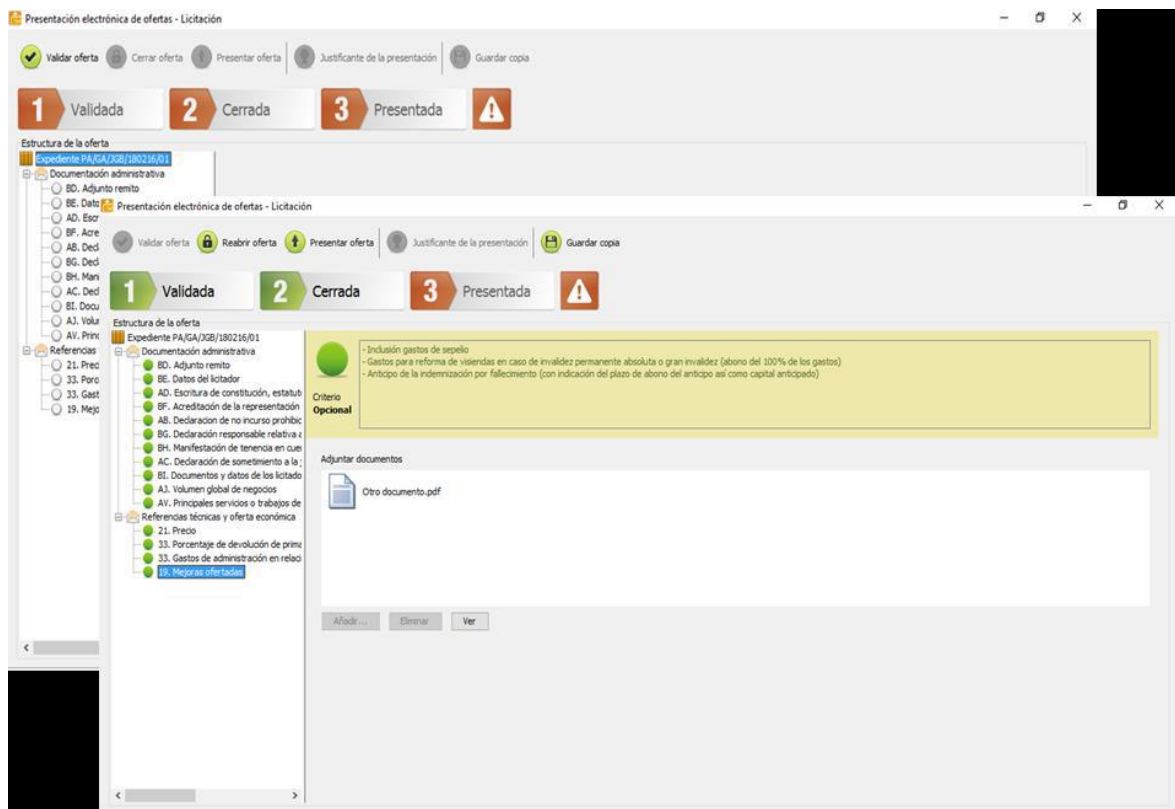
Presentación electrónica de ofertas - Licitación

Validar oferta   Cerrar oferta   Presentar oferta   Justificante de la presentación   Guardar copia

1 Validada   2 Cerrada   3 Presentada

Estructura de la oferta
Expediente PA/GA/JGB/180216/01
Documentación administrativa
BD. Adjunto remito
BE. Dato
AD. Escr
BF. Acre
AB. Decl
BG. Decl
BH. Man
AC. Ded
BI. Docu
AJ. Volu
AV. Princ
Referencias
21. Prec
33. Porc
33. Gast
19. Mejo

Presentación electrónica de ofertas - Licitación

Validar oferta   Reabrir oferta   Presentar oferta   Justificante de la presentación   Guardar copia

1 Validada   2 Cerrada   3 Presentada

Estructura de la oferta
Expediente PA/GA/JGB/180216/01
Documentación administrativa
BD. Adjunto remito
BE. Datos del licitador
AD. Escritura de constitución, estatut
BF. Acreditación de la representación
AB. Declaración de no incurso prohibic
BG. Declaración responsable relativa a
BH. Manifestación de tenencia en cue
AC. Declaración de sometimiento a la j
BI. Documentos y datos de los licitado
AJ. Volumen global de negocios
AV. Principales servicios o trabajos de
Referencias técnicas y oferta económica
21. Precio
33. Porcentaje de devolución de prima
33. Gastos de administración en relaci
19. Mejoras ofertadas

- Inclusión gastos de sepelio
- Gastos para reforma de viviendas en caso de invalidez permanente absoluta o gran invalidez (abono del 100% de los gastos)
- Anticipo de la indemnización por fallecimiento (con indicación del plazo de abono del anticipo así como capital anticipado)

Criterio
Opcional

Adjuntar documentos

Otro documento.pdf

Añadir...   Eliminar   Ver